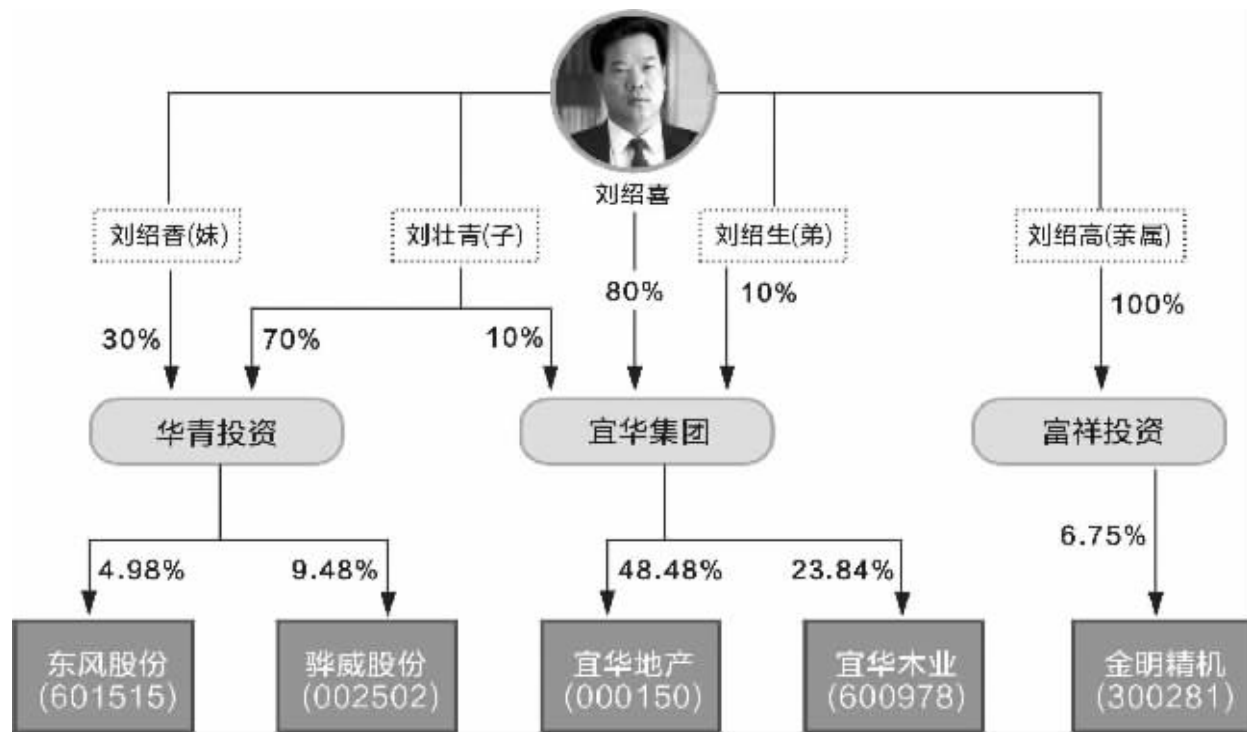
刘绍喜

刘绍香(妹)

刘壮青(子)

刘绍生(弟)

刘绍高(亲属)

30%

70%

10%

80%

10%

100%

华青投资

宜华集团

富祥投资

4.98%

9.48%

48.48%

23.84%

6.75%

东风股份 (601515)

骅威股份 (002502)

宜华地产 (000150)

宜华木业 (600978)

金明精机 (300281)